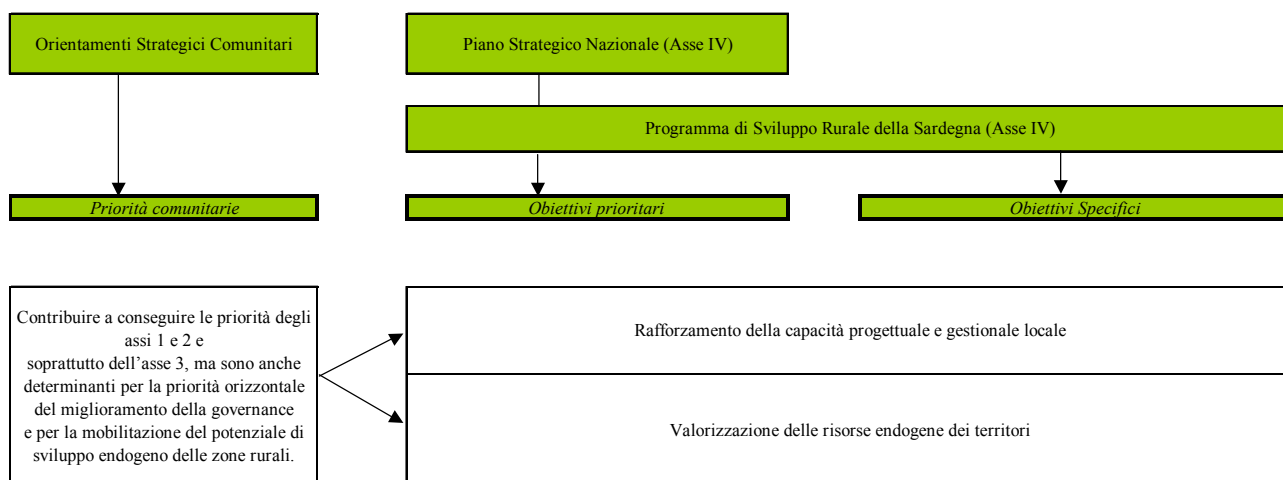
Orientamenti Strategici Comunitari

Piano Strategico Nazionale (Asse IV)

Programma di Sviluppo Rurale della Sardegna (Asse IV)

*Priorità comunitarie*

*Obiettivi prioritari*

*Obiettivi Specifici*

Contribuire a conseguire le priorità degli assi 1 e 2 e soprattutto dell'asse 3, ma sono anche determinanti per la priorità orizzontale del miglioramento della governance e per la mobilitazione del potenziale di sviluppo endogeno delle zone rurali.

Rafforzamento della capacità progettuale e gestionale locale

Valorizzazione delle risorse endogene dei territori